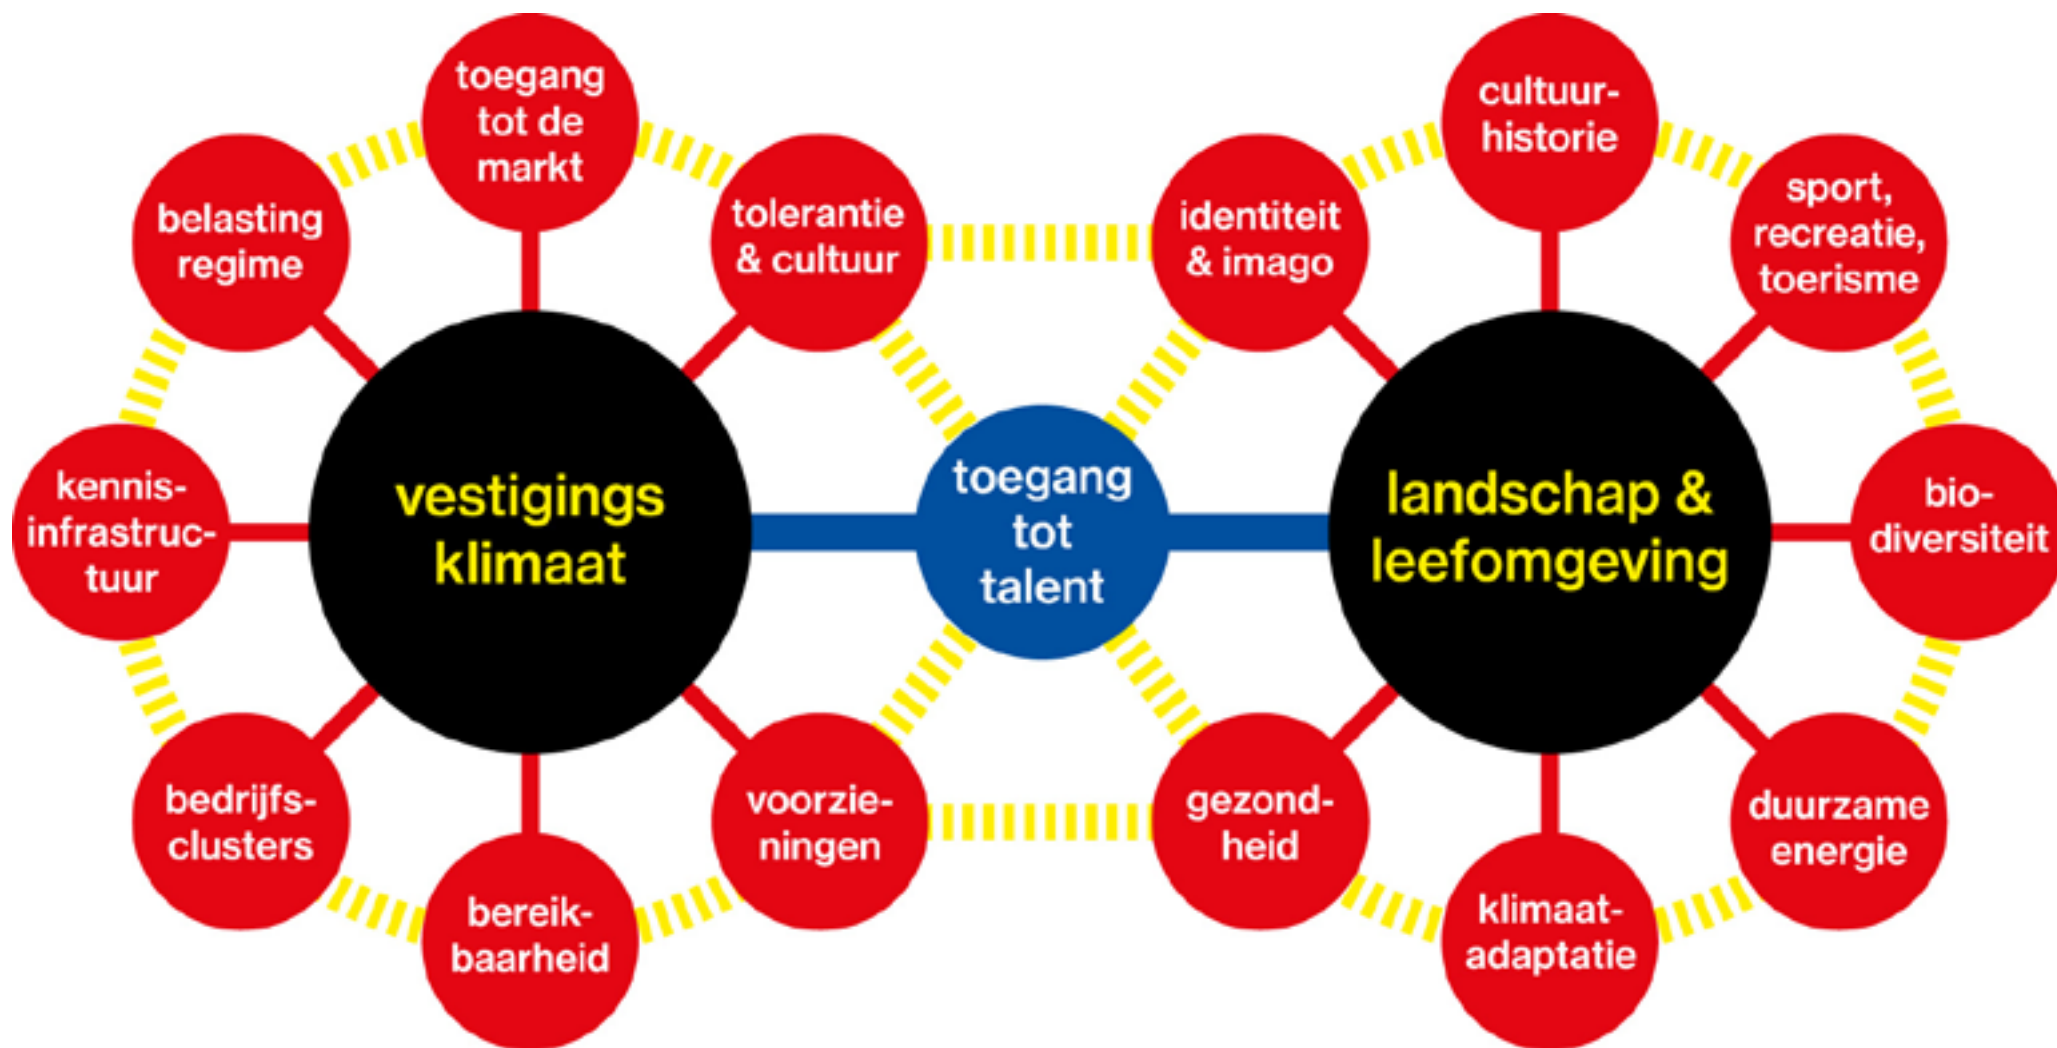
toegang tot de markt

belasting regime

tolerantie & cultuur

kennisinfrastructuur

vestigings klimaat

bedrijfsclusters

bereikbaarheid

voorzieningen

toegang tot talent

identiteit & imago

cultuurhistorie

sport, recreatie, toerisme

landschap & leefomgeving

biodiversiteit

gezondheid

klimaatadaptatie

duurzame energie